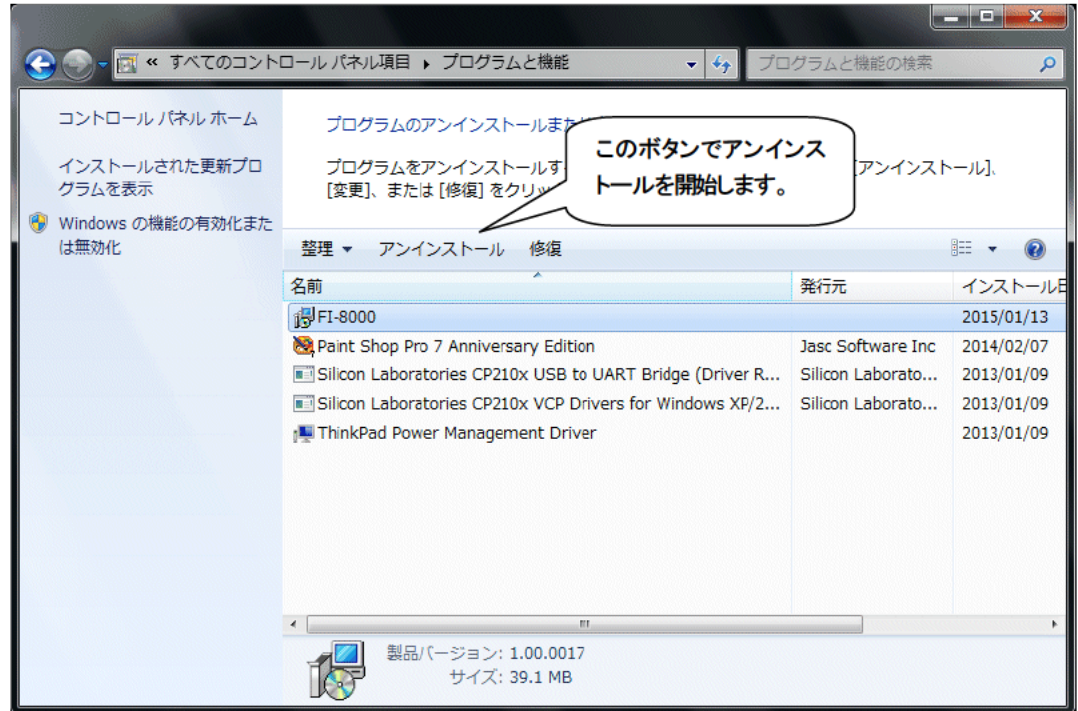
« すべてのコントロール パネル項目 ▸ プログラムと機能

プログラムと機能の検索

コントロール パネル ホーム

インストールされた更新プログラムを表示

Windows の機能の有効化または無効化

プログラムのアンインストールまた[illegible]

プログラムをアンインストールす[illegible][アンインストール]、[変更]、または [修復] をクリッ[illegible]

このボタンでアンインストールを開始します。

整理 ▾ アンインストール 修復

| 名前 | 発行元 | インストール日 |
|---|---|---|
| FI-8000 | | 2015/01/13 |
| Paint Shop Pro 7 Anniversary Edition | Jasc Software Inc | 2014/02/07 |
| Silicon Laboratories CP210x USB to UART Bridge (Driver R... | Silicon Laborato... | 2013/01/09 |
| Silicon Laboratories CP210x VCP Drivers for Windows XP/2... | Silicon Laborato... | 2013/01/09 |
| ThinkPad Power Management Driver | | 2013/01/09 |

製品バージョン: 1.00.0017
サイズ: 39.1 MB